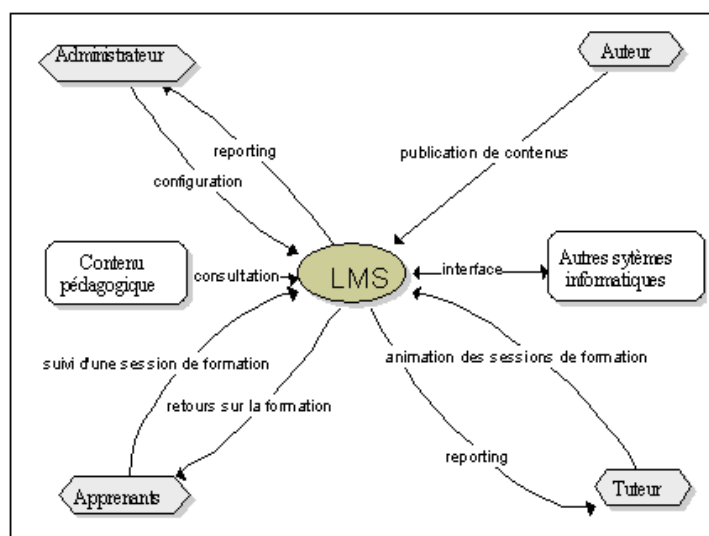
Administrateur

Auteur

reporting

publication de contenus

configuration

Contenu pédagogique

consultation

LMS

interface

Autres sytèmes informatiques

suivi d'une session de formation

animation des sessions de formation

retours sur la formation

reporting

Apprenants

Tuteur